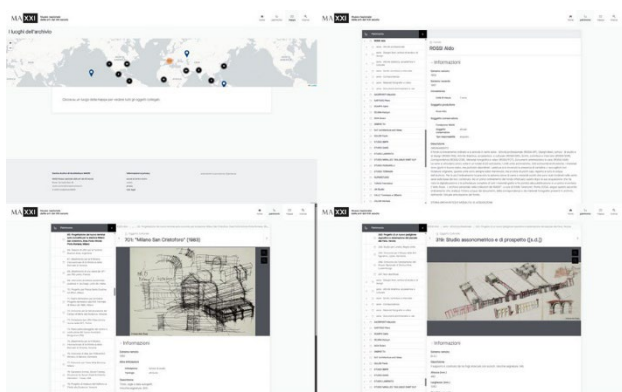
MAXXI

I luoghi dell'archivio

Clicca su un luogo della mappa per vedere tutti gli oggetti collegati

MAXXI

ROSSI Aldo

Informazioni

MAXXI

101: "Milano San Cristoforo" (1983)

Informazioni

MAXXI

218: Studio assonometrico e di prospetto (p.A.2)

Informazioni